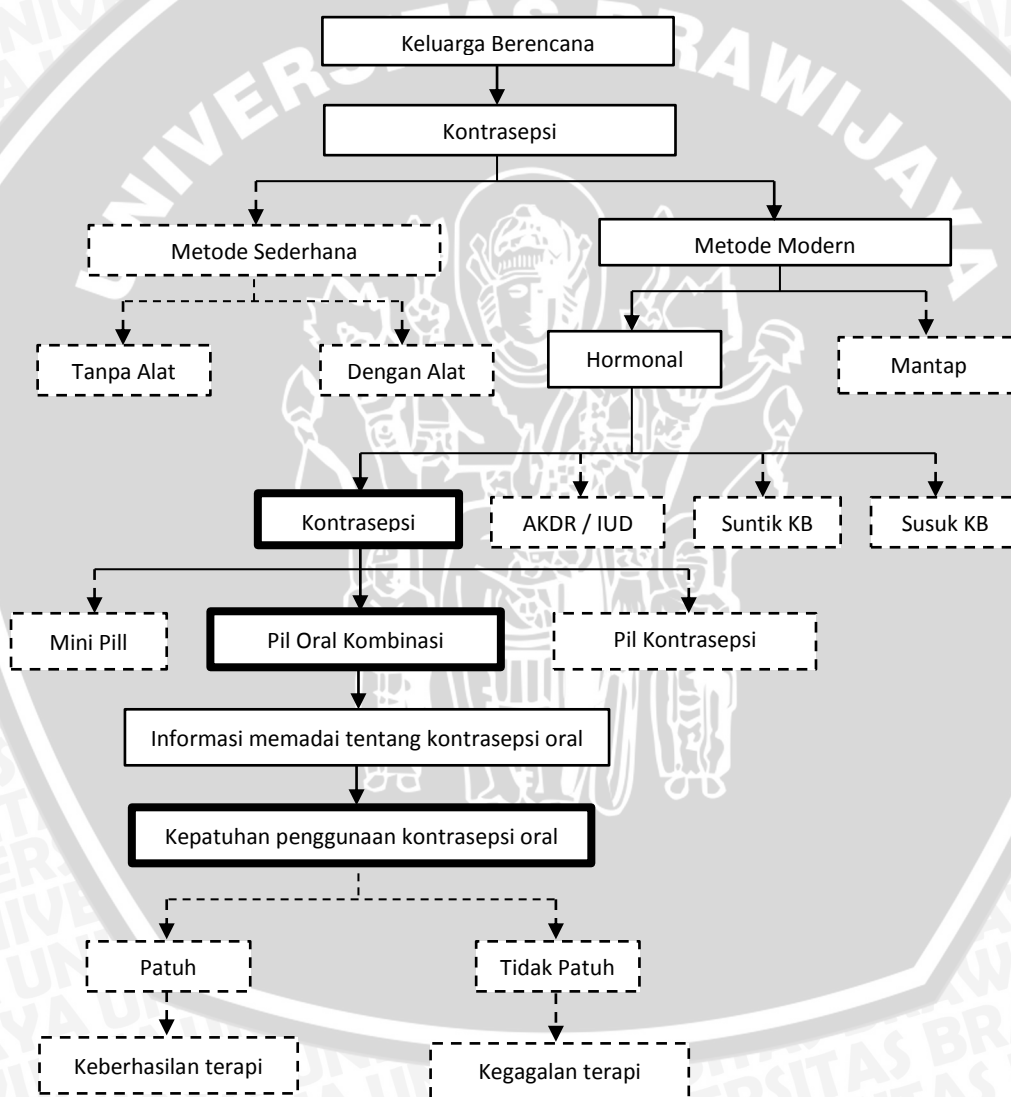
UNIVERSITAS BRAWIJAYA

Keluarga Berencana

Kontrasepsi

Metode Sederhana

Metode Modern

Tanpa Alat

Dengan Alat

Hormonal

Mantap

Kontrasepsi

AKDR / IUD

Suntik KB

Susuk KB

Mini Pill

Pil Oral Kombinasi

Pil Kontrasepsi

Informasi memadai tentang kontrasepsi oral

Kepatuhan penggunaan kontrasepsi oral

Patuh

Tidak Patuh

Keberhasilan terapi

Kegagalan terapi